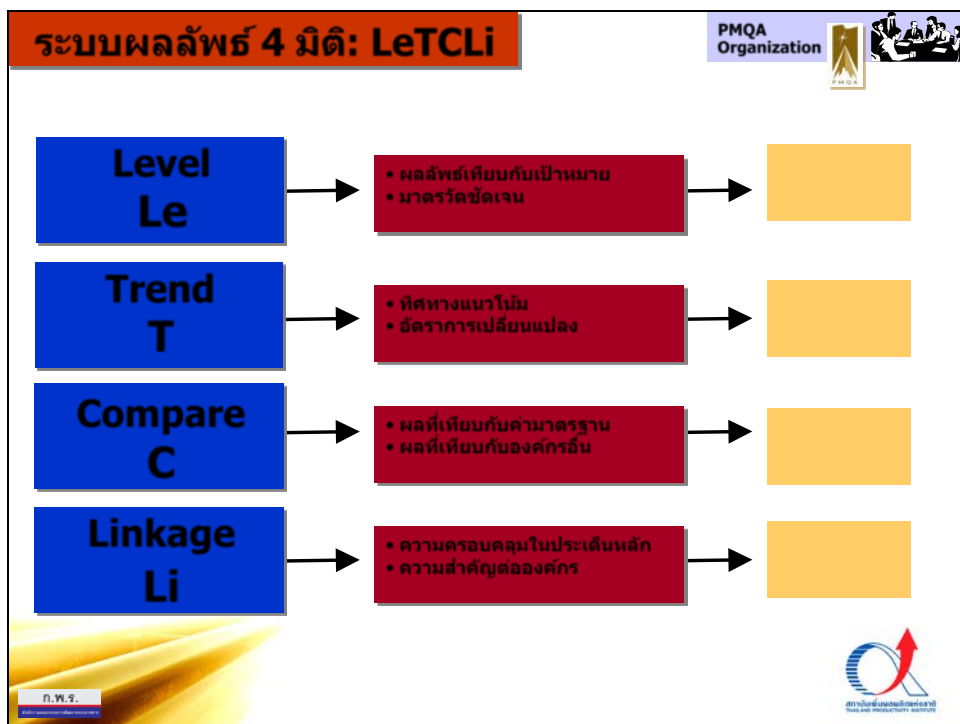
ระบบผลลัพธ์ 4 มิติ: LeTCLi

PMQA Organization

PMQA

Level
Le

• ผลลัพธ์เทียบกับเป้าหมาย
• มาตรวัดชัดเจน

Trend
T

• ทิศทางแนวโน้ม
• อัตราการเปลี่ยนแปลง

Compare
C

• ผลที่เทียบกับค่ามาตรฐาน
• ผลที่เทียบกับองค์กรอื่น

Linkage
Li

• ความครอบคลุมในประเด็นหลัก
• ความสำคัญต่อองค์กร

ก.พ.ร.

สถาบันเพิ่มผลผลิตแห่งชาติ
THAILAND PRODUCTIVITY INSTITUTE